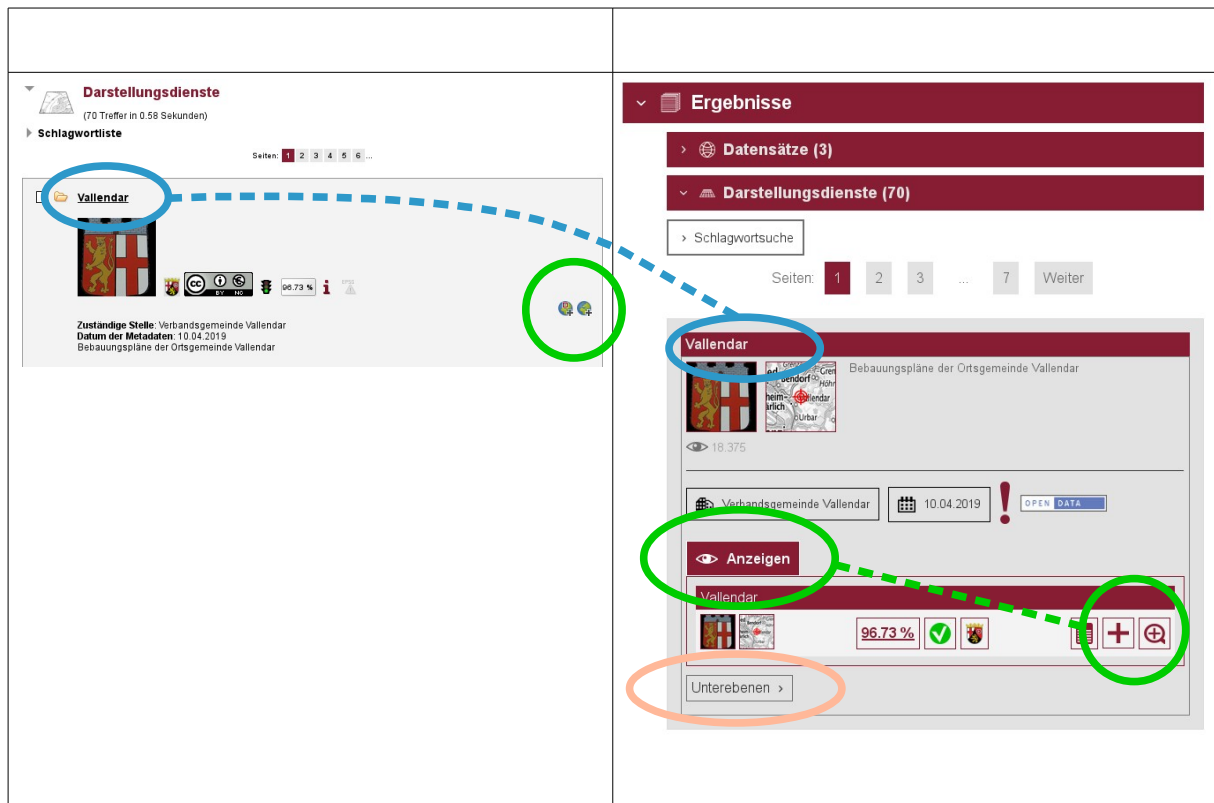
Darstellungsdienste

(70 Treffer in 0.58 Sekunden)

Schlagwortliste

Seiten: 1 2 3 4 5 6 ...

Vallendar

BY NC

96.73 %

Zuständige Stelle: Verbandsgemeinde Vallendar
Datum der Metadaten: 10.04.2019
Bebauungspläne der Ortsgemeinde Vallendar

Ergebnisse

Datensätze (3)

Darstellungsdienste (70)

Schlagwortsuche

Seiten: 1 2 3 ... 7 Weiter

Vallendar

Bebauungspläne der Ortsgemeinde Vallendar

18.375

Verbandsgemeinde Vallendar

10.04.2019

OPEN DATA

Anzeigen

Vallendar

96.73 %

Unterebenen